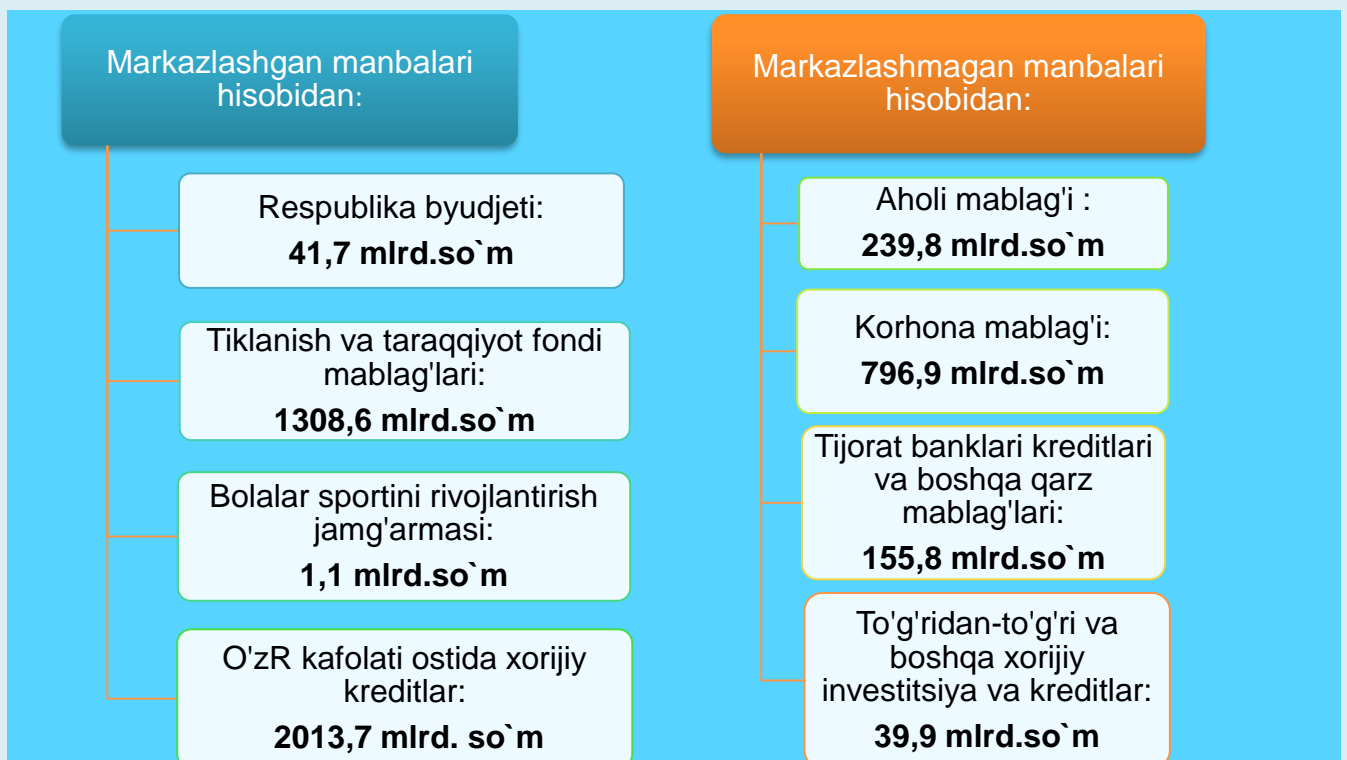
Markazlashgan manbalari hisobidan:

Respublika byudjeti:
41,7 mlrd.so`m

Tiklanish va taraqqiyot fondi mablag'lari:
1308,6 mlrd.so`m

Bolalar sportini rivojlantirish jamg'armasi:
1,1 mlrd.so`m

O'zR kafolati ostida xorijiy kreditlar:
2013,7 mlrd. so`m

Markazlashmagan manbalari hisobidan:

Aholi mablag'i :
239,8 mlrd.so`m

Korhona mablag'i:
796,9 mlrd.so`m

Tijorat banklari kreditlari va boshqa qarz mablag'lari:
155,8 mlrd.so`m

To'g'ridan-to'g'ri va boshqa xorijiy investitsiya va kreditlar:
39,9 mlrd.so`m